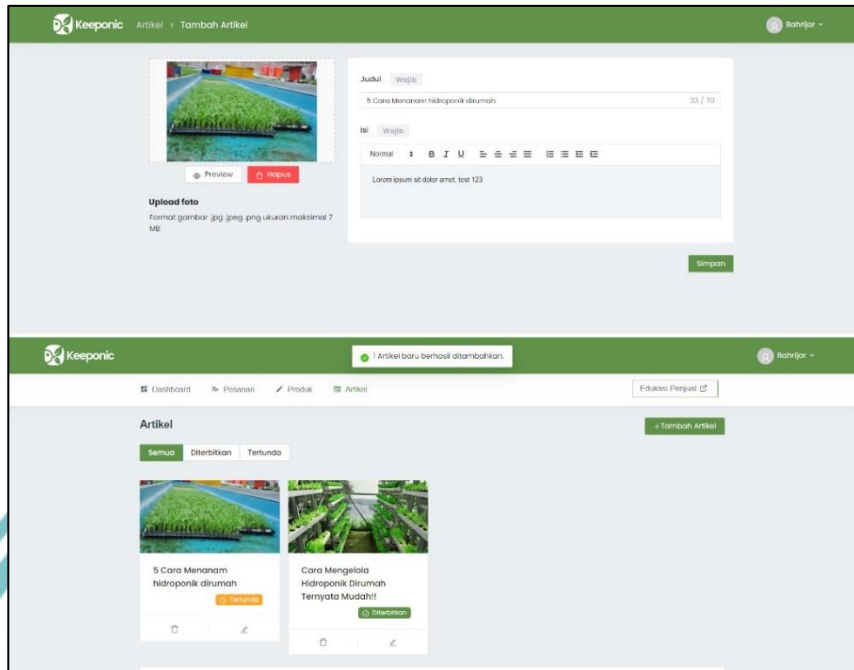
Keeponic Artikel › Tambah Artikel

Bahrijar

Preview Hapus

Upload foto

Format gambar .jpg .jpeg .png ukuran maksimal 7 MB

Judul Wajib

5 Cara Menanam hidroponik dirumah 33 / 70

Isi Wajib

Normal B I U

Lorem ipsum sit dolor amet, test 123

Simpan

Keeponic

1 Artikel baru berhasil ditambahkan.

Bahrijar

Dashboard Pesanan Produk Artikel

Edukasi Penjual

Artikel

+ Tambah Artikel

Semua Diterbitkan Tertunda

5 Cara Menanam hidroponik dirumah

Tertunda

Cara Mengelola Hidroponik Dirumah Ternyata Mudah!!

Diterbitkan